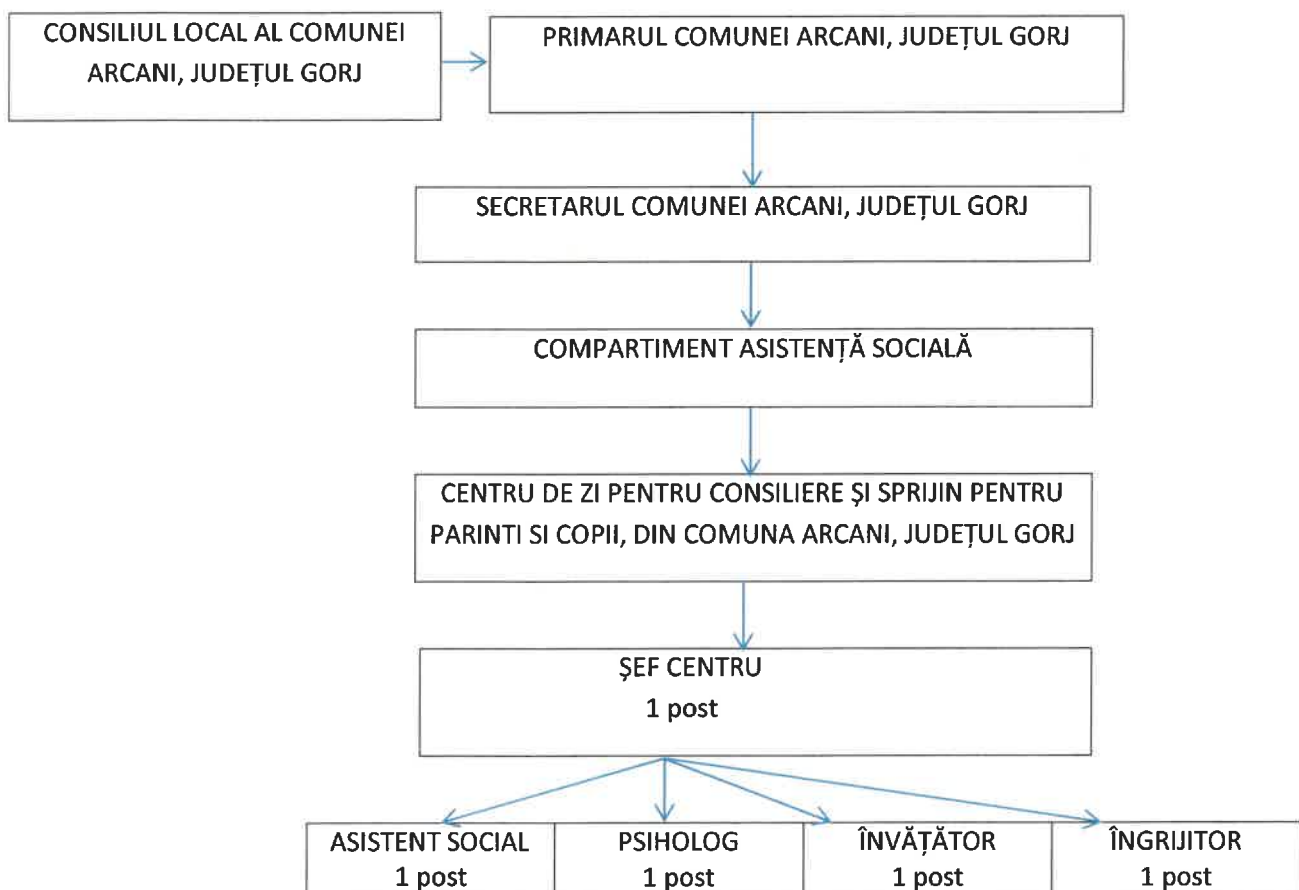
CONSILIUL LOCAL AL COMUNEI ARCANI, JUDEȚUL GORJ

PRIMARUL COMUNEI ARCANI, JUDEȚUL GORJ

SECRETARUL COMUNEI ARCANI, JUDEȚUL GORJ

COMPARTIMENT ASISTENȚĂ SOCIALĂ

CENTRU DE ZI PENTRU CONSILIERE ȘI SPRIJIN PENTRU PARINTI SI COPII, DIN COMUNA ARCANI, JUDEȚUL GORJ

ȘEF CENTRU
1 post

ASISTENT SOCIAL
1 post

PSIHOLOG
1 post

ÎNVĂȚĂTOR
1 post

ÎNGRIJITOR
1 post